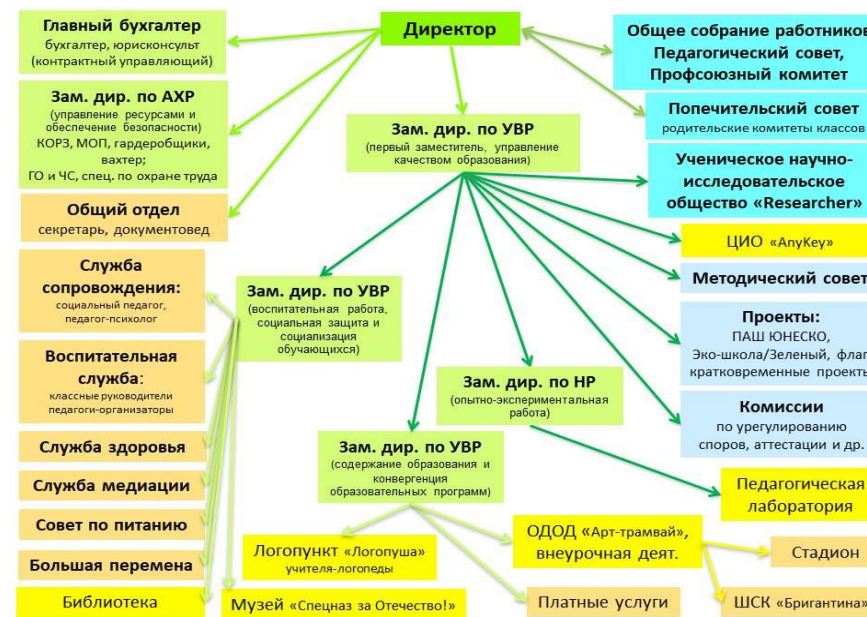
Директор

Главный бухгалтер
бухгалтер, юрисконсульт (контрактный управляющий)

Зам. дир. по АХР
(управление ресурсами и обеспечение безопасности)
КОРЗ, МОП, гардеробщики, вахтер;
ГО и ЧС, спец. по охране труда

Общий отдел
секретарь, документовед

Общее собрание работников
Педагогический совет,
Профсоюзный комитет

Попечительский совет
родительские комитеты классов

Зам. дир. по УВР
(первый заместитель, управление качеством образования)

Ученическое научно-исследовательское общество «Researcher»

ЦИО «AnyKey»

Методический совет

Проекты:
ПАШ ЮНЕСКО,
Эко-школа/Зеленый флаг
кратковременные проекты

Комиссии
по урегулированию споров, аттестации и др.

Служба сопровождения:
социальный педагог, педагог-психолог

Воспитательная служба:
классные руководители
педагоги-организаторы

Служба здоровья

Служба медиации

Совет по питанию

Большая перемена

Библиотека

Зам. дир. по УВР
(воспитательная работа, социальная защита и социализация обучающихся)

Зам. дир. по НР
(опытно-экспериментальная работа)

Зам. дир. по УВР
(содержание образования и конвергенция образовательных программ)

Педагогическая лаборатория

Логопункт «Логопуша»
учителя-логопеды

ОДОД «Арт-трамвай»,
внеурочная деят.

Стадион

Музей «Спецназ за Отечество!»

Платные услуги

ШСК «Бригантина»